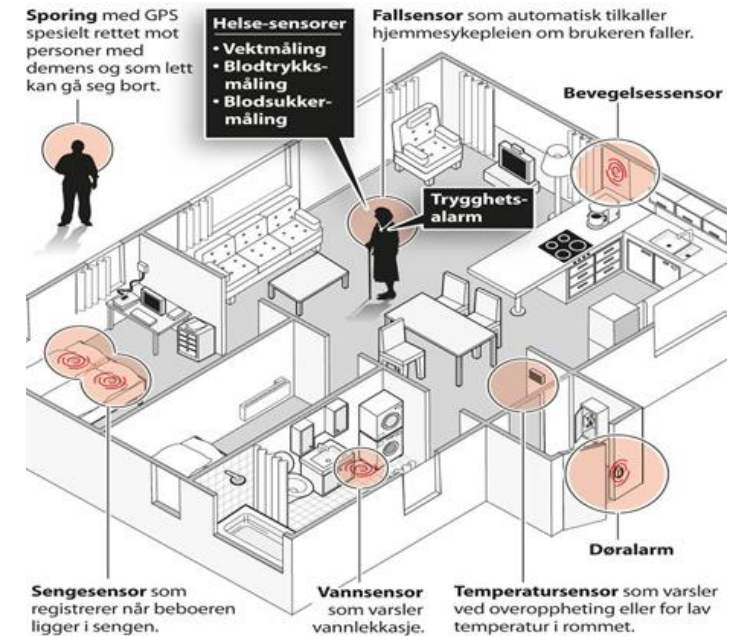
**Sporing** med GPS spesielt rettet mot personer med demens og som lett kan gå seg bort.

**Helse-sensorer**
• Vektmåling
• Blodtrykksmåling
• Blodsukkermåling

**Fallsensor** som automatisk tilkaller hjemmesykepleien om brukeren faller.

**Bevegelsessensor**

**Trygghetsalarm**

**Døralarm**

**Sengesensor** som registrerer når beboeren ligger i sengen.

**Vannsensor** som varsler vannlekkasje.

**Temperatursensor** som varsler ved overoppheting eller for lav temperatur i rommet.